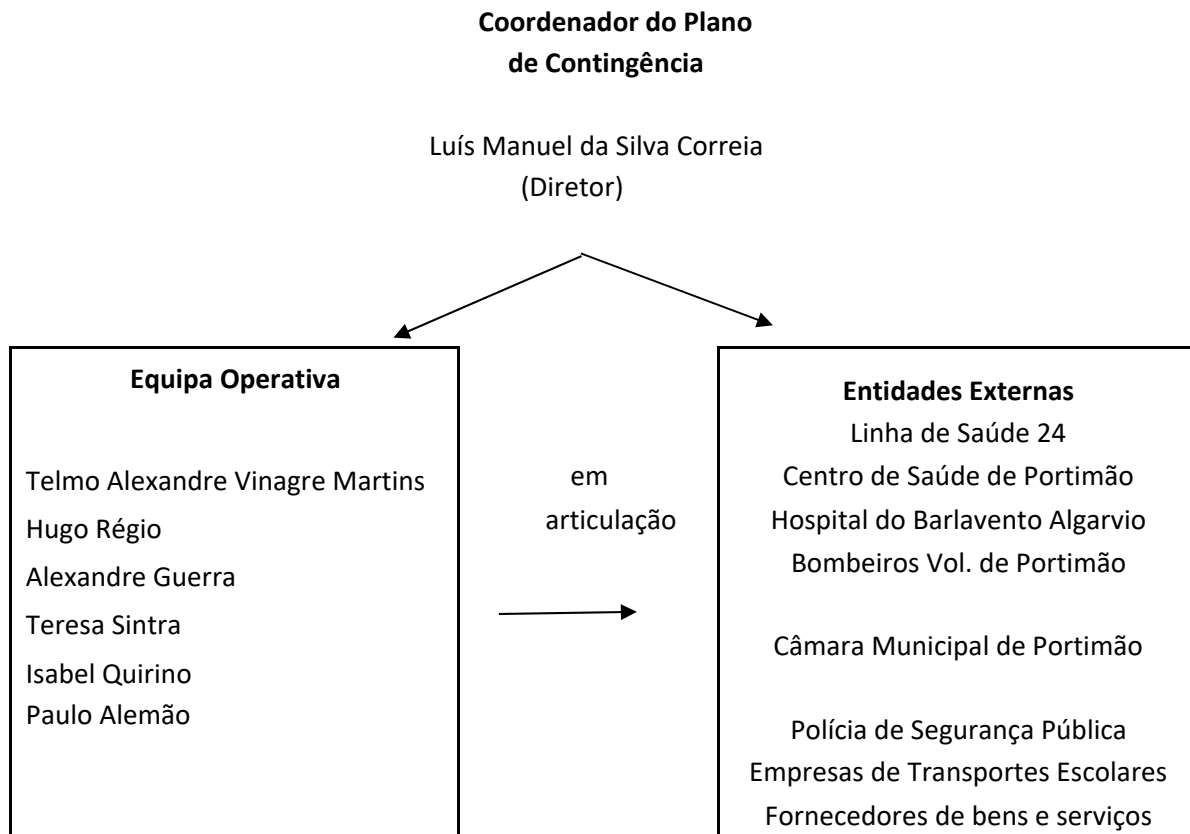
**Coordenador do Plano de Contingência**

Luís Manuel da Silva Correia
(Diretor)

**Equipa Operativa**

Telmo Alexandre Vinagre Martins
Hugo Régio
Alexandre Guerra
Teresa Sintra
Isabel Quirino
Paulo Alemão

em articulação

**Entidades Externas**
Linha de Saúde 24
Centro de Saúde de Portimão
Hospital do Barlavento Algarvio
Bombeiros Vol. de Portimão

Câmara Municipal de Portimão

Polícia de Segurança Pública
Empresas de Transportes Escolares
Fornecedores de bens e serviços